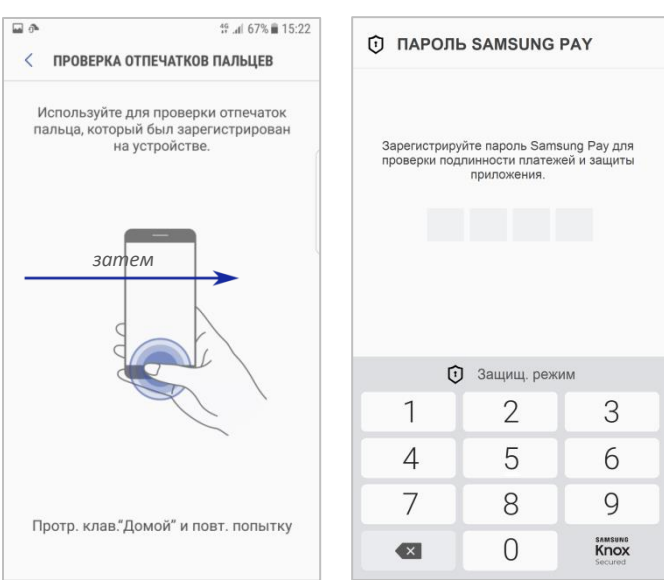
4G 67% 15:22

ПРОВЕРКА ОТПЕЧАТКОВ ПАЛЬЦЕВ

Используйте для проверки отпечаток пальца, который был зарегистрирован на устройстве.

затем

Протр. клав."Домой" и повт. попытку

ПАРОЛЬ SAMSUNG PAY

Зарегистрируйте пароль Samsung Pay для проверки подлинности платежей и защиты приложения.

Защищ. режим

| 1 | 2 | 3 |
|---|---|---|
| 4 | 5 | 6 |
| 7 | 8 | 9 |
|  | 0 | SAMSUNG Knox Secured |